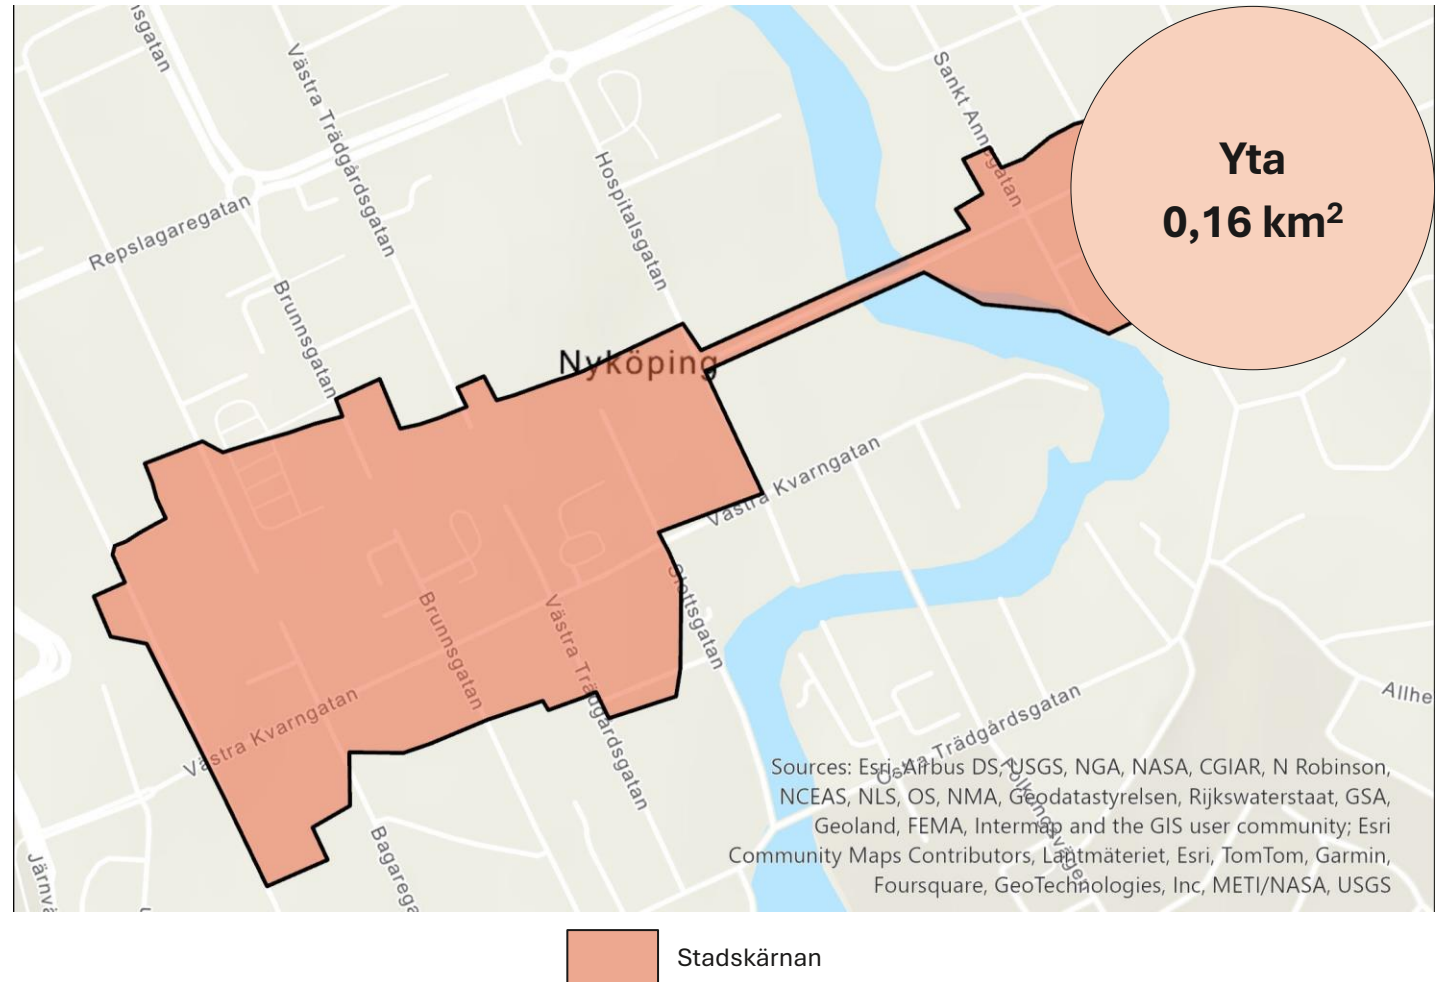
Yta
0,16 km$^2$

sgatan
Västra Trädgårdsgatan
Sankt Annegatan
Hospitalsgatan
Repslagaregatan
Brunnsgatan
Nyköping
Västra Kvarngatan
Slottsgatan
Brunnsgatan
Västra Trädgårdsgatan
Västra Kvarngatan
Östra Trädgårdsgatan
Folkungavägen
Allhe
Bagarega
Järnvä

Sources: Esri, Airbus DS, USGS, NGA, NASA, CGIAR, N Robinson, NCEAS, NLS, OS, NMA, Geodatastyrelsen, Rijkswaterstaat, GSA, Geoland, FEMA, Intermap and the GIS user community; Esri Community Maps Contributors, Lantmäteriet, Esri, TomTom, Garmin, Foursquare, GeoTechnologies, Inc, METI/NASA, USGS

Stadskärnan